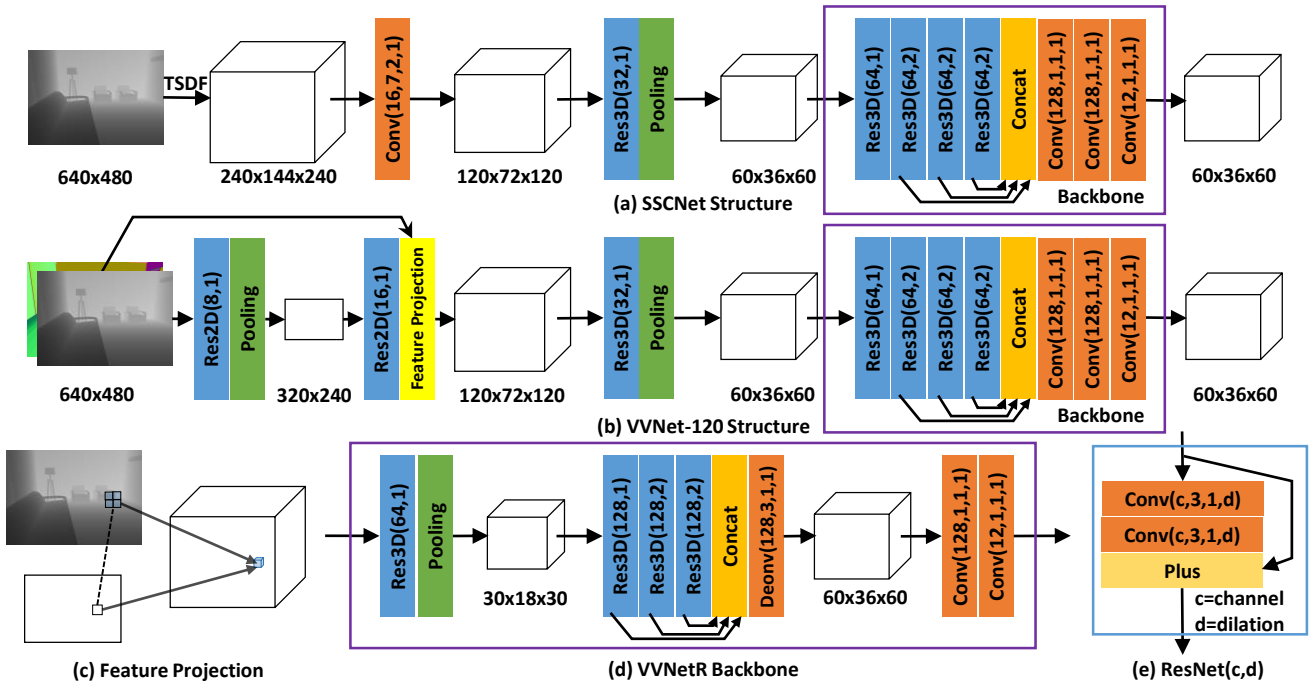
TSDF

640x480

240x144x240

Conv(16,7,2,1)

120x72x120

Res3D(32,1)

Pooling

60x36x60

Res3D(64,1)

Res3D(64,2)

Res3D(64,2)

Res3D(64,2)

Concat

Conv(128,1,1,1)

Conv(128,1,1,1)

Conv(12,1,1,1)

Backbone

60x36x60

(a) SSCNet Structure

640x480

Res2D(8,1)

Pooling

320x240

Res2D(16,1)

Feature Projection

120x72x120

Res3D(32,1)

Pooling

60x36x60

Res3D(64,1)

Res3D(64,2)

Res3D(64,2)

Res3D(64,2)

Concat

Conv(128,1,1,1)

Conv(128,1,1,1)

Conv(12,1,1,1)

Backbone

60x36x60

(b) VVNet-120 Structure

(c) Feature Projection

Res3D(64,1)

Pooling

30x18x30

Res3D(128,1)

Res3D(128,2)

Res3D(128,2)

Concat

Deonv(128,3,1,1)

60x36x60

Conv(128,1,1,1)

Conv(12,1,1,1)

(d) VVNetR Backbone

Conv(c,3,1,d)

Conv(c,3,1,d)

Plus

c=channel

d=dilation

(e) ResNet(c,d)